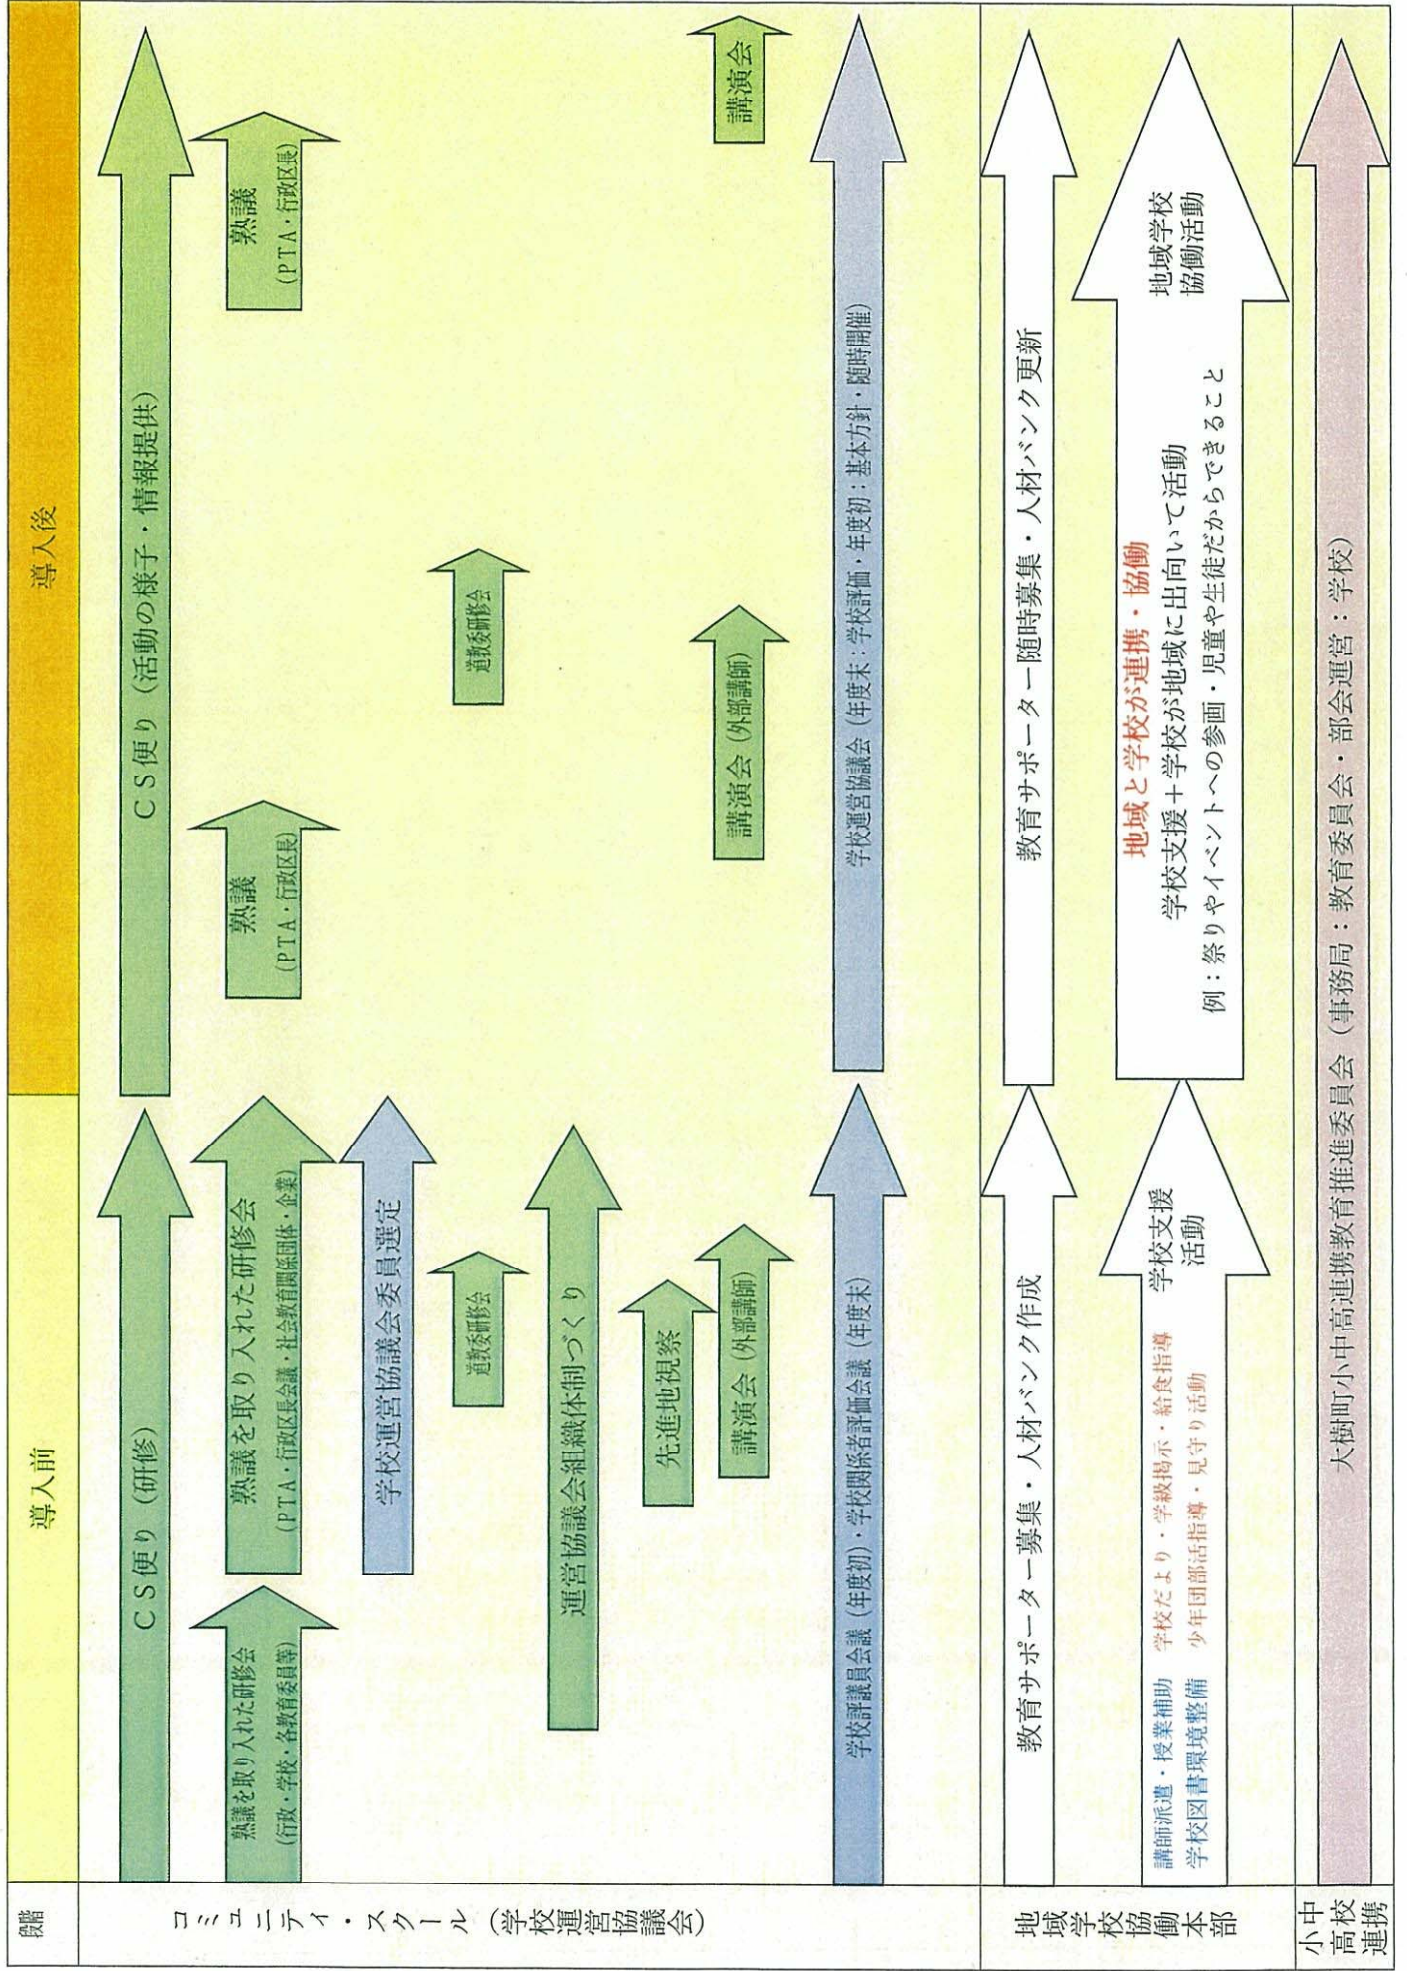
組織

導入前

導入後

コミュニティ・スクール（学校運営協議会）

CS便り（研修）

CS便り（活動の様子・情報提供）

熟議を取り入れた研修会
（行政・学校・各教育委員等）

熟議を取り入れた研修会
（PTA・行政区長会議・社会教育関係団体・企業）

熟議
（PTA・行政区長）

熟議
（PTA・行政区長）

学校運営協議会委員選定

道徳委研修会

道徳委研修会

運営協議会組織体制づくり

先進地視察

講演会（外部講師）

講演会（外部講師）

講演会

学校評議員会議（年度初）・学校関係者評価会議（年度末）

学校運営協議会（年度末：学校評価・年度初：基本方針・随時開催）

地域学校協働本部

教育サポーター募集・人材バンク作成

教育サポーター随時募集・人材バンク更新

学校支援活動

講師派遣・授業補助　学校だより・学級掲示・給食指導
学校図書環境整備　少年団部活指導・見守り活動

地域学校協働活動

地域と学校が連携・協働
学校支援＋学校が地域に出向いて活動
例：祭りやイベントへの参画・児童や生徒だからできること

小中高校連携

大樹町小中高連携教育推進委員会（事務局：教育委員会・部会運営：学校）